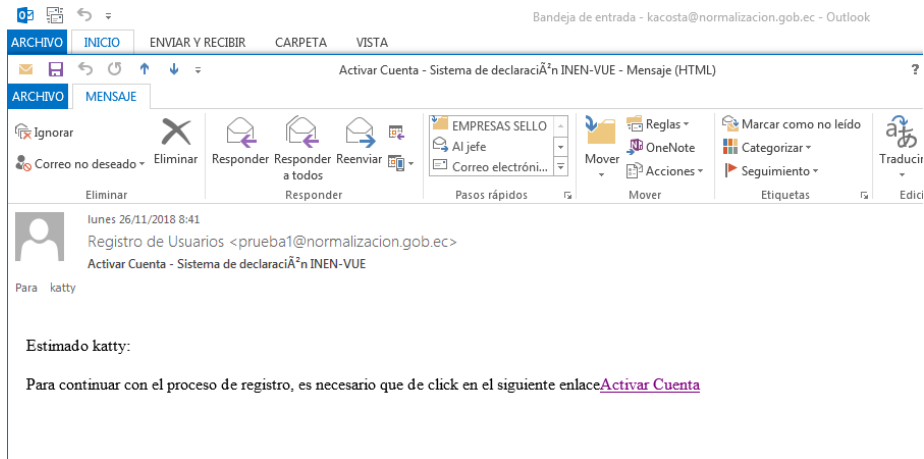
Bandeja de entrada - kacosta@normalizacion.gob.ec - Outlook

ARCHIVO INICIO ENVIAR Y RECIBIR CARPETA VISTA

Activar Cuenta - Sistema de declaraciÃ²n INEN-VUE - Mensaje (HTML)

?

ARCHIVO MENSAJE

Ignorar
Correo no deseado
Eliminar
Eliminar

Responder
Responder a todos
Reenviar
Responder

EMPRESAS SELLO
Al jefe
Correo electróni...
Pasos rápidos

Mover
Reglas
OneNote
Acciones
Mover

Marcar como no leído
Categorizar
Seguimiento
Etiquetas

Traducir
Edici

lunes 26/11/2018 8:41
Registro de Usuarios <prueba1@normalizacion.gob.ec>
Activar Cuenta - Sistema de declaraciÃ²n INEN-VUE

Para katty

Estimado katty:

Para continuar con el proceso de registro, es necesario que de click en el siguiente enlaceActivar Cuenta